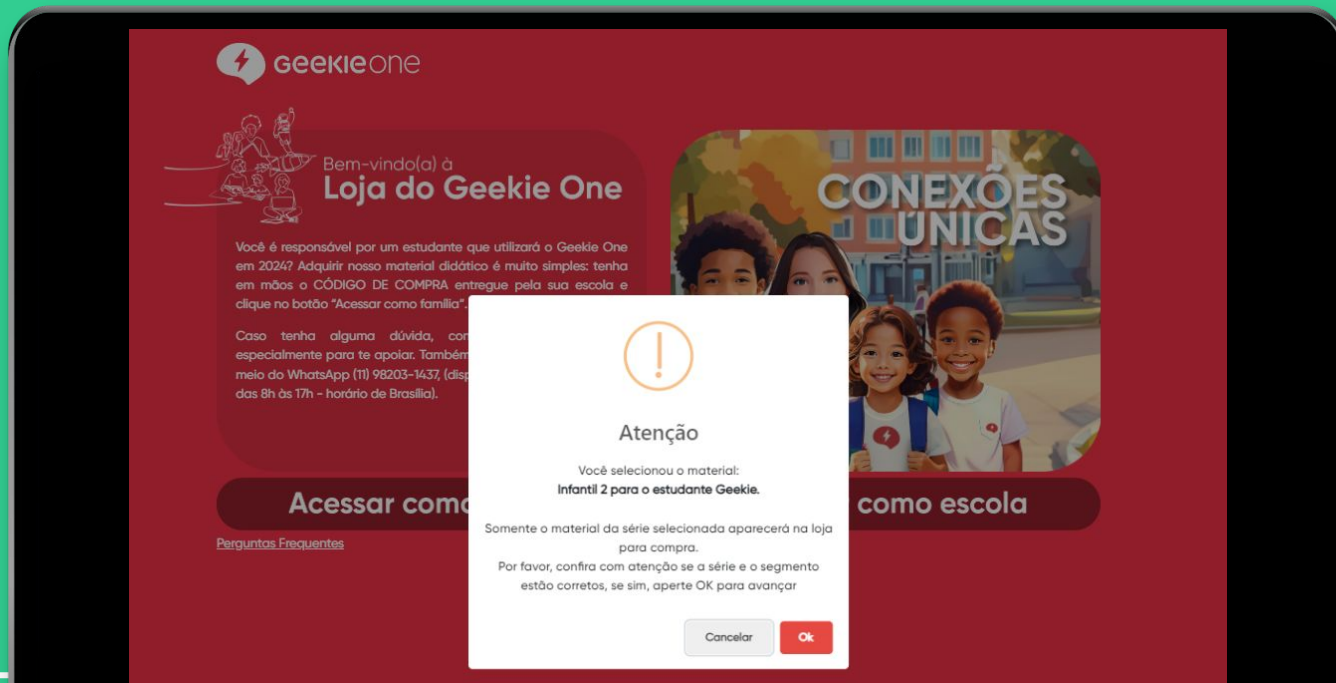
GEEKIE one

Bem-vindo(a) à
Loja do Geekie One

Você é responsável por um estudante que utilizará o Geekie One em 2024? Adquirir nosso material didático é muito simples: tenha em mãos o CÓDIGO DE COMPRA entregue pela sua escola e clique no botão "Acessar como família".

Caso tenha alguma dúvida, con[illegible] especialmente para te apoiar. Também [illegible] meio do WhatsApp (11) 98203-1437, (disp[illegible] das 8h às 17h - horário de Brasília).

CONEXÕES ÚNICAS

Acessar como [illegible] como escola

Perguntas Frequentes

Atenção

Você selecionou o material:
Infantil 2 para o estudante Geekie.

Somente o material da série selecionada aparecerá na loja para compra.
Por favor, confira com atenção se a série e o segmento estão corretos, se sim, aperte OK para avançar

Cancelar
Ok